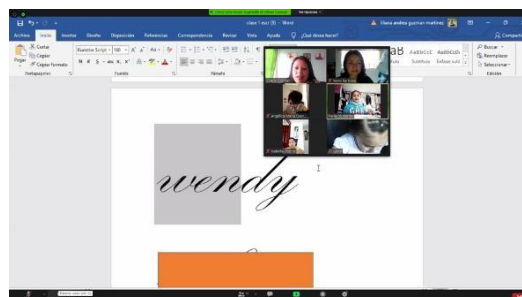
clase 1 esc (3) - Word

Diana andrea guzman martinez

Archivo Inicio Insertar Diseño Disposición Referencias Correspondencia Revisar Vista Ayuda ¿Qué desea hacer?

Compartir

Cortar
Copiar
Pegar
Copiar formato
Portapapeles

Fuente

Párrafo

AaB AaBbCcI AaBbCcDı
Título Subtítulo Énfasis sutil

Buscar
Reemplazar
Seleccionar
Edición

wendy